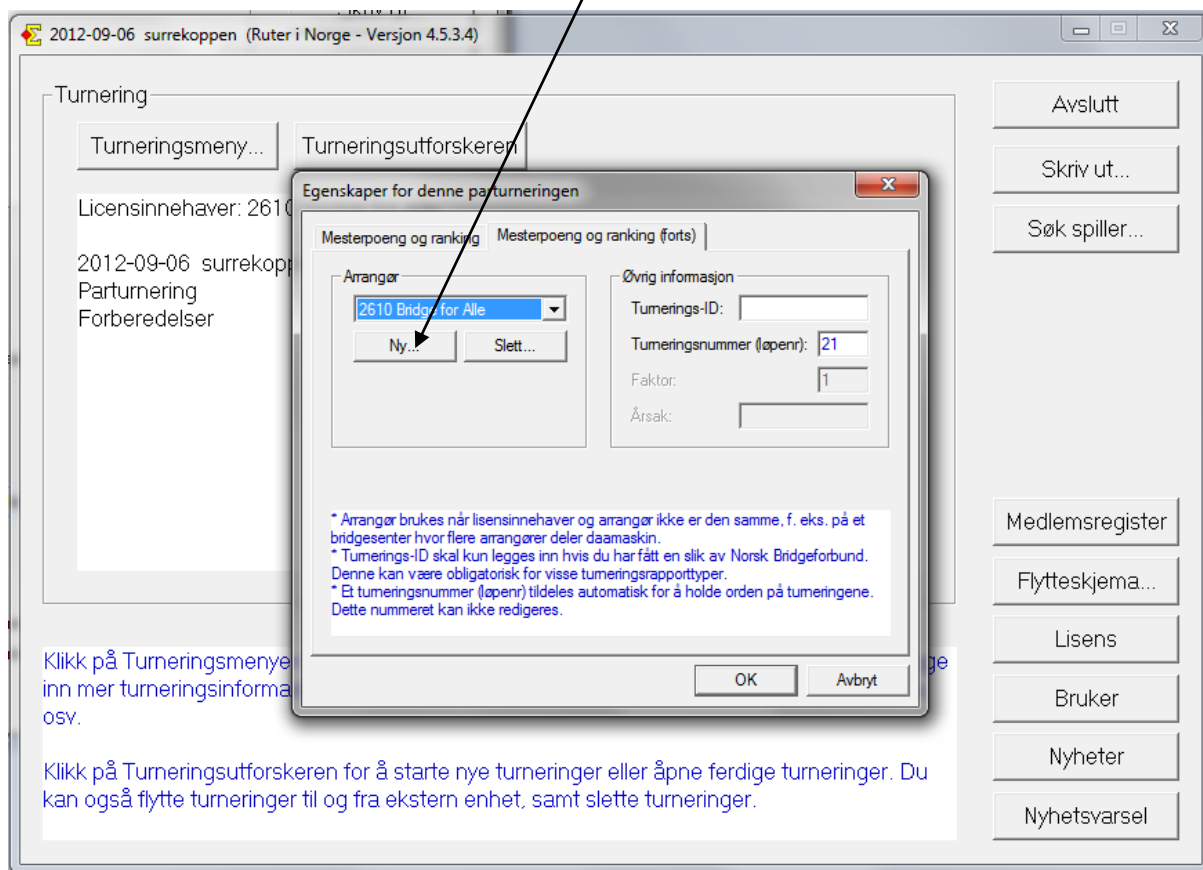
2012-09-06 surrekoppen (Ruter i Norge - Versjon 4.5.3.4)

Turnering

Turneringsmeny...

Turneringsutforskeren

Licensinnehaver: 2610

2012-09-06 surrekopp
Parturnering
Forberedelser

Egenskaper for denne parturneringen

Mesterpoeng og ranking

Mesterpoeng og ranking (forts)

Arrangør

2610 Bridge for Alle

Ny...

Slett...

Øvrig informasjon

Turnerings-ID:

Turneringsnummer (løpenr): 21

Faktor: 1

Årsak:

* Arrangør brukes når lisensinnehaver og arrangør ikke er den samme, f. eks. på et bridgesenter hvor flere arrangører deler daamaskin.
* Turnerings-ID skal kun legges inn hvis du har fått en slik av Norsk Bridgeforbund. Denne kan være obligatorisk for visse turneringsrapporttyper.
* Et turneringsnummer (løpenr) tildeles automatisk for å holde orden på turneringene. Dette nummeret kan ikke redigeres.

OK

Avbryt

Klikk på Turneringsmenye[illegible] ge inn mer turneringsinforma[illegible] osv.

Klikk på Turneringsutforskeren for å starte nye turneringer eller åpne ferdige turneringer. Du kan også flytte turneringer til og fra ekstern enhet, samt slette turneringer.

Avslutt

Skriv ut...

Søk spiller...

Medlemsregister

Flytteskjema...

Lisens

Bruker

Nyheter

Nyhetsvarsel